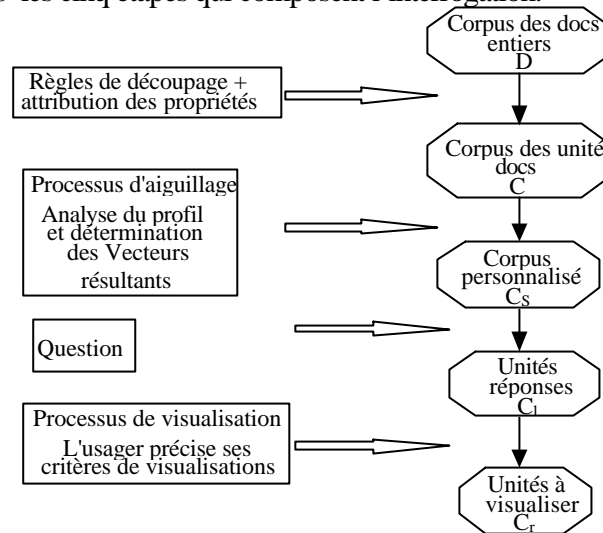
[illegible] les cinq étapes qui composent l'interrogation

Corpus des docs entiers D

Règles de découpage + attribution des propriétés

Corpus des unité docs C

Processus d'aiguillage Analyse du profil et détermination des Vecteurs résultants

Corpus personnalisé $C_S$

Question

Unités réponses $C_1$

Processus de visualisation L'usager précise ses critères de visualisations

Unités à visualiser $C_r$